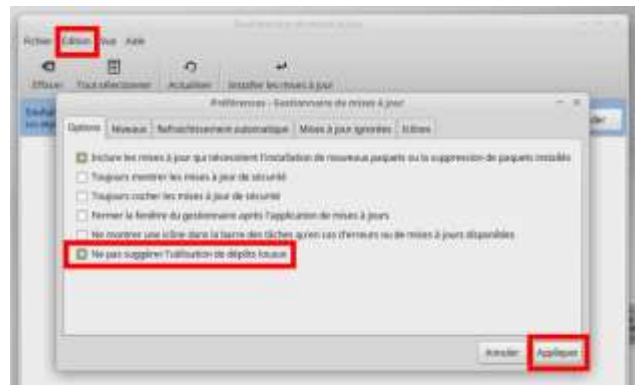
Gestionnaire de mises à jour

Fichier Édition Vue Aide

Effacer Tout sélectionner Actualiser Installer les mises à jour

Préférences - Gestionnaire de mises à jour

Options Niveaux Rafraîchissement automatique Mises à jour ignorées Icônes

Inclure les mises à jour qui nécessitent l'installation de nouveaux paquets ou la suppression de paquets installés

Toujours montrer les mises à jour de sécurité

Toujours cocher les mises à jour de sécurité

Fermer la fenêtre du gestionnaire après l'application de mises à jours

Ne montrer une icône dans la barre des tâches qu'en cas d'erreurs ou de mises à jours disponibles

Ne pas suggérer l'utilisation de dépôts locaux

Annuler Appliquer